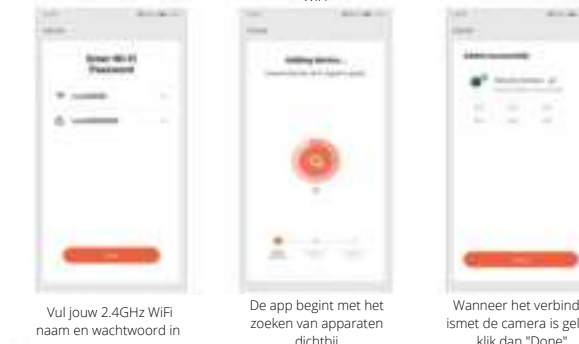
Enter Wi-Fi Password

Adding device...

Added successfully

Vul jouw 2.4GHz WiFi naam en wachtwoord in

De app begint met het zoeken van apparaten dichtbij

Wanneer het verbind ismet de camera is gel klik dan "Done"